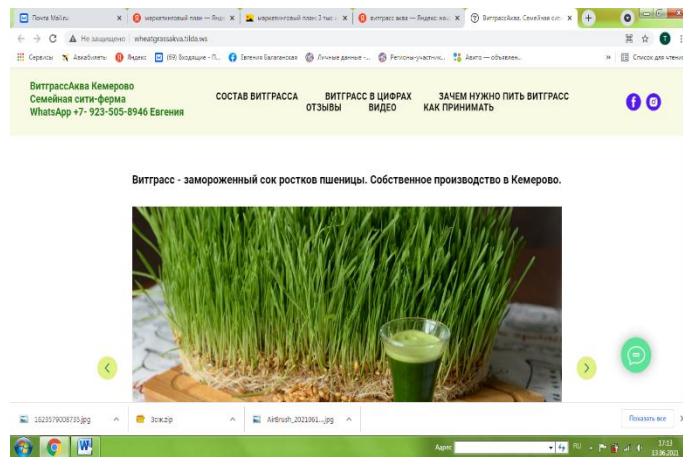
Почта Mail.ru | маркетинговый план — Янде | маркетинговый план: 3 тыс | витграсс аква — Яндекс: нал | ВитграссАква. Семейная сит

Не защищено | wheatgrassakva.tilda.ws

Сервисы | Авиабилеты | Яндекс | (69) Входящие - П... | Евгения Балаганская | Личные данные -... | Регионы-участник... | Авито — объявлен... | Список для чтения

ВитграссАква Кемерово
Семейная сити-ферма
WhatsApp +7- 923-505-8946 Евгения

СОСТАВ ВИТГРАССА | ВИТГРАСС В ЦИФРАХ | ЗАЧЕМ НУЖНО ПИТЬ ВИТГРАСС
ОТЗЫВЫ | ВИДЕО | КАК ПРИНИМАТЬ

Витграсс - замороженный сок ростков пшеницы. Собственное производство в Кемерово.

1623579008735.jpg | Зсж.zip | AirBrush_2021061....jpg | Показать все

Адрес | RU | 17:13 | 13.06.2021